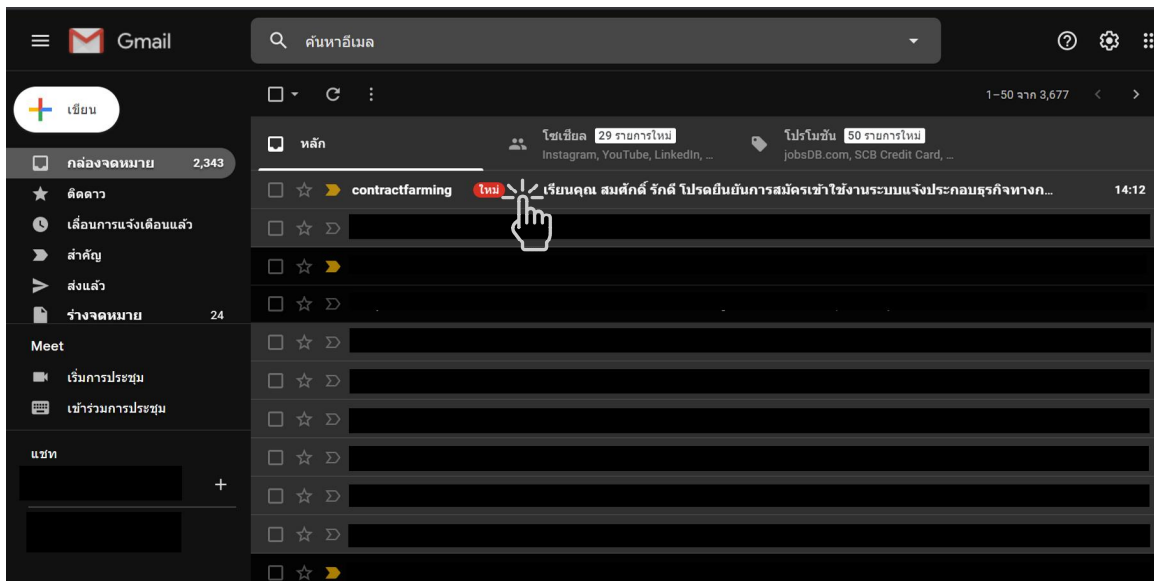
Gmail

ค้นหาอีเมล

เขียน

กล่องจดหมาย 2,343
ติดดาว
เลื่อนการแจ้งเตือนแล้ว
สำคัญ
ส่งแล้ว
ร่างจดหมาย 24

Meet
เริ่มการประชุม
เข้าร่วมการประชุม

แชท
+

1–50 จาก 3,677

หลัก
โซเชียล 29 รายการใหม่ Instagram, YouTube, LinkedIn, ...
โปรโมชัน 50 รายการใหม่ jobsDB.com, SCB Credit Card, ...

contractfarming ใหม่ เรียนคุณ สมศักดิ์ รักดี โปรดยืนยันการสมัครเข้าใช้งานระบบแจ้งประกอบธุรกิจทางก... 14:12